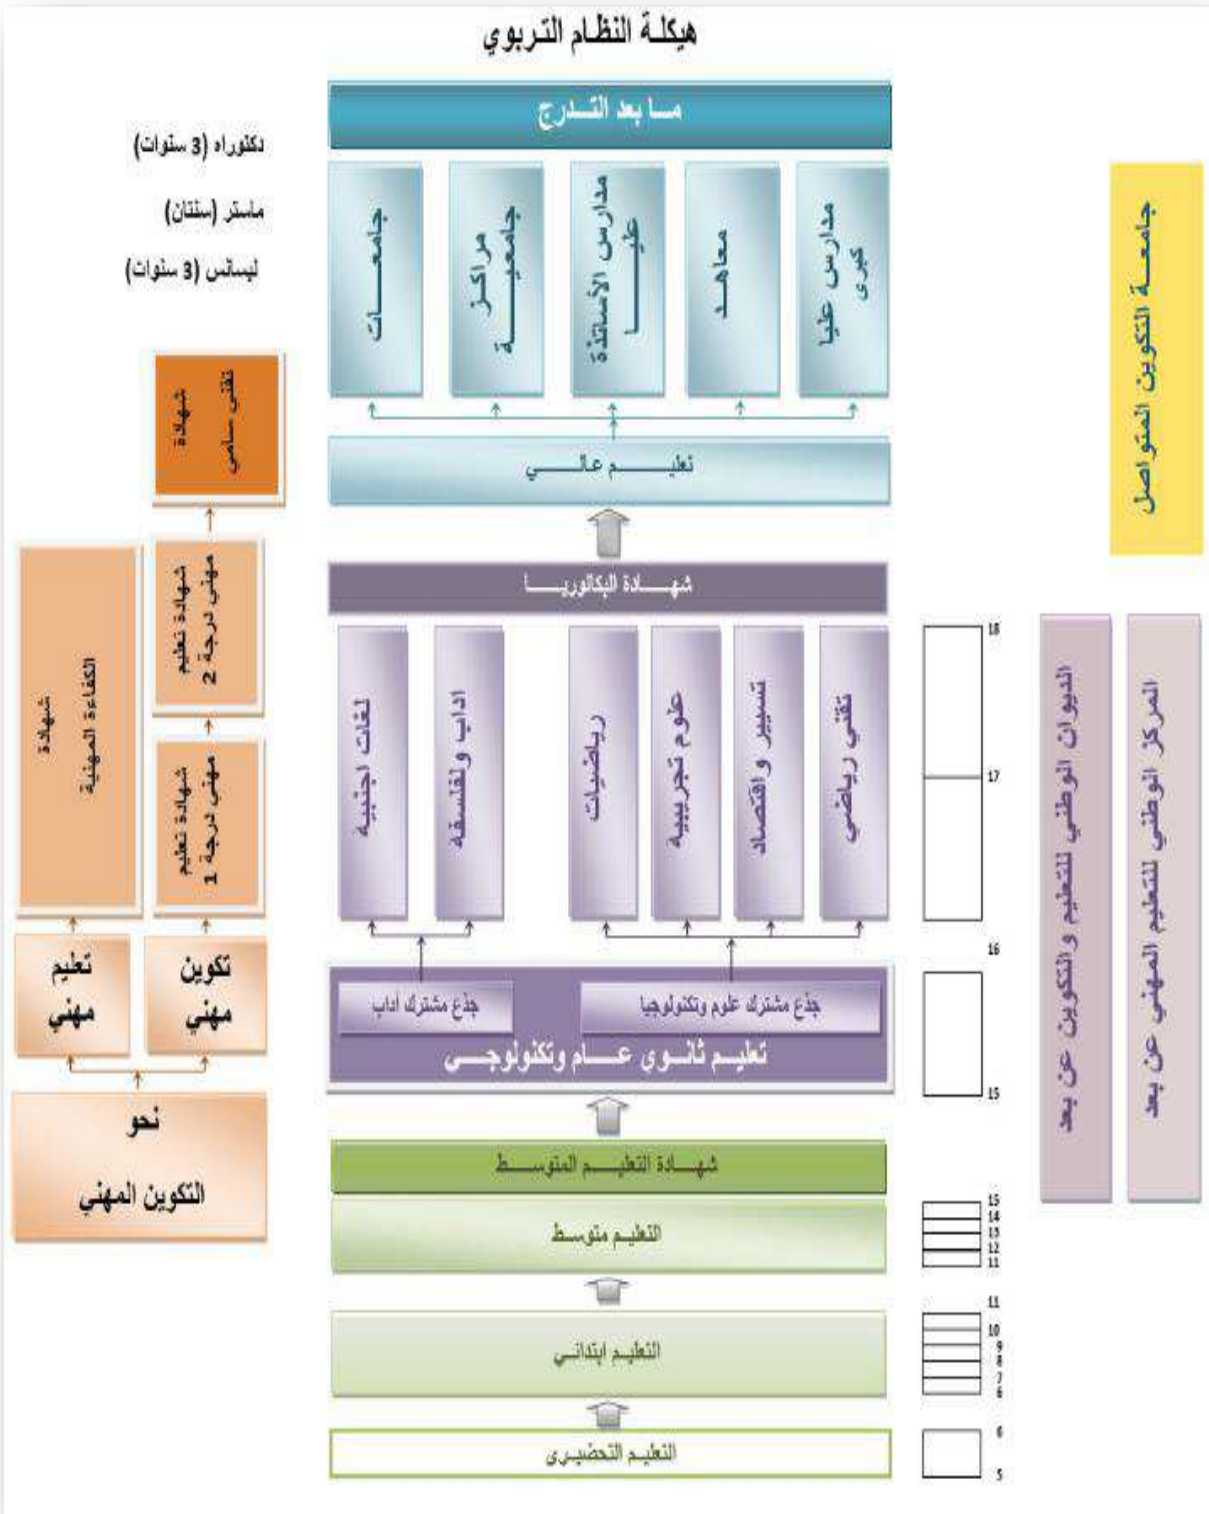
هيكلة النظام التربوي

ما بعد التدرج

دكتوراه (3 سنوات)

ماستر (سنتان)

ليسانس (3 سنوات)

جامعات

مراكز جامعية

مدارس الأساتذة عليا

معاهد

مدارس عليا كبرى

جامعة التكوين المتواصل

شهادة تقني سامي

تعليم عالي

شهادة تعليم مهني درجة 2

شهادة الكفاءة المهنية

شهادة تعليم مهني درجة 1

شهادة البكالوريا

لغات اجنبية

اداب و فلسفة

رياضيات

علوم تجريبية

تسيير و اقتصاد

تقني رياضي

18

17

16

15

الديوان الوطني للتعليم و التكوين عن بعد

المركز الوطني للتعليم المهني عن بعد

تعليم مهني

تكوين مهني

جذع مشترك اداب

جذع مشترك علوم وتكنولوجيا

تعليم ثانوي عام وتكنولوجي

نحو التكوين المهني

شهادة التعليم المتوسط

التعليم متوسط

15
14
13
12
11

التعليم ابتدائي

11
10
9
8
7
6

التعليم التحضيري

6
5